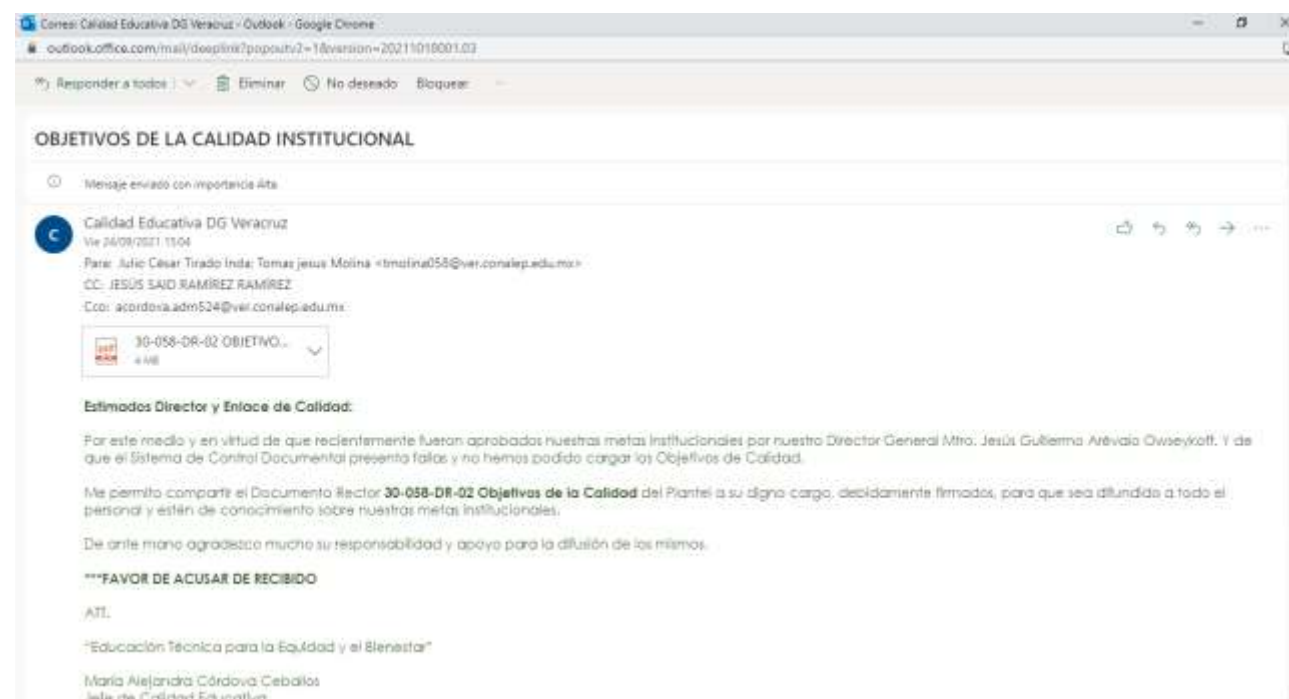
Correo: Calidad Educativa DG Veracruz - Outlook - Google Chrome
outlook.office.com/mail/deeplink?popoutv2=1&version=20211018001.03

Responder a todos | Eliminar No deseado Bloquear

OBJETIVOS DE LA CALIDAD INSTITUCIONAL

Mensaje enviado con importancia Alta.

Calidad Educativa DG Veracruz
Vie 24/09/2021 15:04
Para: Julio César Tirado Inda; Tomas jesus Molina <tmolina058@ver.conalep.edu.mx>
CC: JESÚS SAID RAMÍREZ RAMÍREZ
Cco: acordova.adm524@ver.conalep.edu.mx

30-058-DR-02 OBJETIVO...
4 MB

Estimados Director y Enlace de Calidad:

Por este medio y en virtud de que recientemente fueron aprobados nuestras metas Institucionales por nuestro Director General Mtro. Jesús Guillermo Arévalo Owseykoff. Y de que el Sistema de Control Documental presenta fallas y no hemos podido cargar los Objetivos de Calidad.

Me permito compartir el Documento Rector 30-058-DR-02 Objetivos de la Calidad del Plantel a su digno cargo, debidamente firmados, para que sea difundido a todo el personal y estén de conocimiento sobre nuestras metas institucionales.

De ante mano agradezco mucho su responsabilidad y apoyo para la difusión de los mismos.

***FAVOR DE ACUSAR DE RECIBIDO

ATT.

"Educación Técnica para la Equidad y el Bienestar"

María Alejandra Córdova Ceballos
Jefe de Calidad Educativa